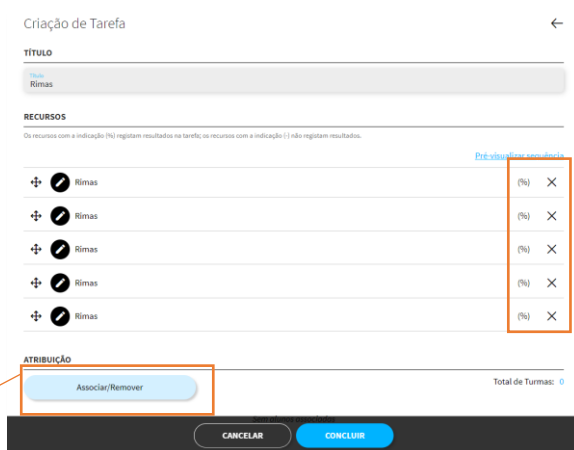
Criação de Tarefa

TÍTULO

Título
Rimas

RECURSOS

Os recursos com a indicação (%) registam resultados na tarefa; os recursos com a indicação (-) não registam resultados.

Pré-visualizar sequência

Rimas (%)
Rimas (%)
Rimas (%)
Rimas (%)
Rimas (%)

ATRIBUIÇÃO

Associar/Remover

Total de Turmas: 0

Sem alunos associados

CANCELAR
CONCLUIR